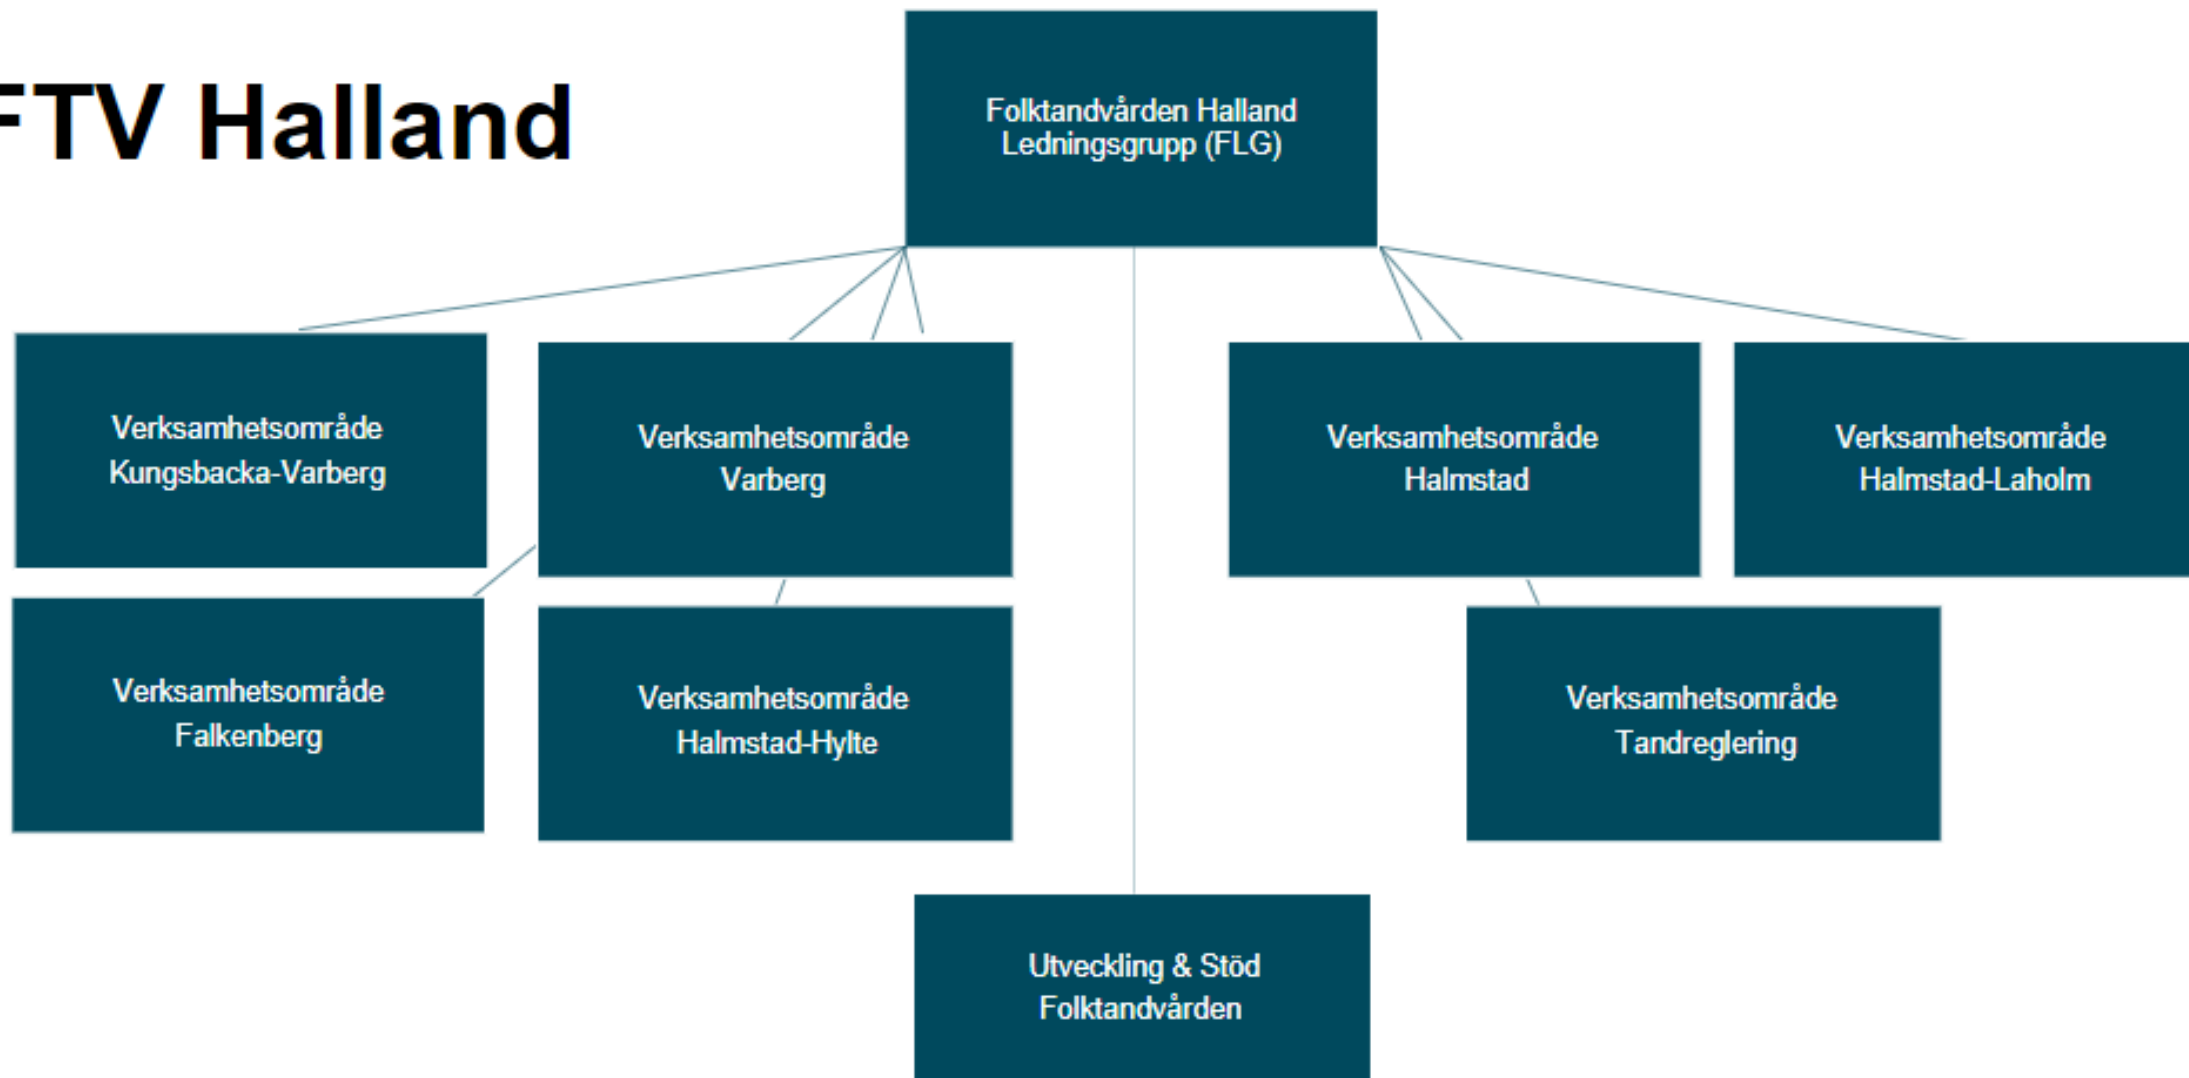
FTV Halland

Folktandvården Halland Ledningsgrupp (FLG)

Verksamhetsområde Kungsbacka-Varberg

Verksamhetsområde Varberg

Verksamhetsområde Halmstad

Verksamhetsområde Halmstad-Laholm

Verksamhetsområde Falkenberg

Verksamhetsområde Halmstad-Hylte

Verksamhetsområde Tandreglering

Utveckling & Stöd Folktandvården